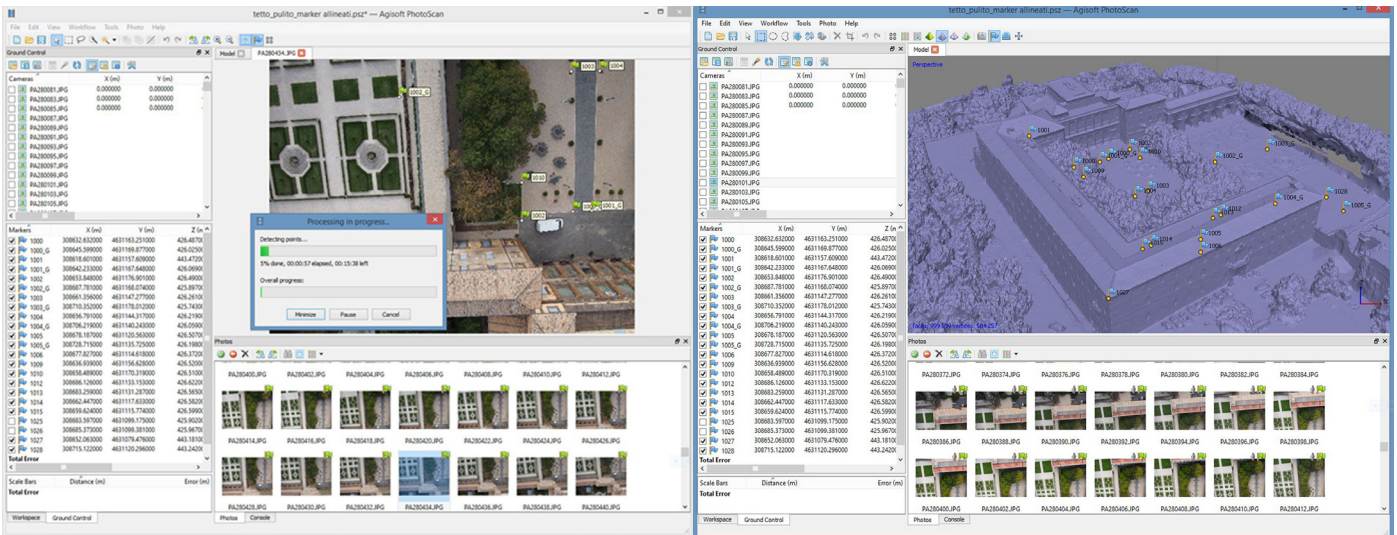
tetto_pulito_marker allineati.psz* — Agisoft PhotoScan

File Edit View Workflow Tools Photo Help

Ground Control

| Cameras | X (m) | Y (m) |
|---|---|---|
| PA280081.JPG | 0.000000 | 0.000000 |
| PA280083.JPG | 0.000000 | 0.000000 |
| PA280085.JPG | 0.000000 | 0.000000 |
| PA280087.JPG | | |
| PA280089.JPG | | |
| PA280091.JPG | | |
| PA280093.JPG | | |
| PA280095.JPG | | |
| PA280097.JPG | | |
| PA280099.JPG | | |
| PA280101.JPG | | |
| PA280103.JPG | | |
| PA280105.JPG | | |

| Markers | X (m) | Y (m) | Z (m) |
|---|---|---|---|
| 1000 | 308632.632000 | 4631163.251000 | 426.4870 |
| 1000_G | 308645.599000 | 4631169.877000 | 426.0250 |
| 1001 | 308618.601000 | 4631157.609000 | 443.4720 |
| 1001_G | 308642.233000 | 4631167.648000 | 426.0690 |
| 1002 | 308653.848000 | 4631176.901000 | 426.4900 |
| 1002_G | 308687.781000 | 4631168.074000 | 425.8970 |
| 1003 | 308661.356000 | 4631147.277000 | 426.2610 |
| 1003_G | 308710.352000 | 4631178.012000 | 425.7430 |
| 1004 | 308656.791000 | 4631144.317000 | 426.2190 |
| 1004_G | 308706.219000 | 4631140.243000 | 426.0590 |
| 1005 | 308678.187000 | 4631120.563000 | 426.5070 |
| 1005_G | 308728.715000 | 4631135.725000 | 426.1980 |
| 1006 | 308677.827000 | 4631114.618000 | 426.3720 |
| 1009 | 308636.939000 | 4631156.628000 | 426.5200 |
| 1010 | 308658.489000 | 4631170.319000 | 426.5100 |
| 1012 | 308686.126000 | 4631133.153000 | 426.6220 |
| 1013 | 308683.259000 | 4631131.287000 | 426.5650 |
| 1014 | 308685.447000 | 4631117.633000 | 426.5820 |
| 1015 | 308659.624000 | 4631115.774000 | 426.5990 |
| 1025 | 308683.597000 | 4631099.175000 | 425.9020 |
| 1026 | 308685.373000 | 4631099.381000 | 425.9670 |
| 1027 | 308652.063000 | 4631079.476000 | 443.1810 |
| 1028 | 308715.122000 | 4631120.296000 | 443.2420 |

Total Error

| Scale Bars | Distance (m) | Error (m) |
|---|---|---|

Total Error

Workspace Ground Control

Model PA280434.JPG

1003 1004 1002_G 1010 1002 1001_G

Processing in progress...

Detecting points...

5% done, 00:00:57 elapsed, 00:15:38 left

Overall progress:

Minimize Pause Cancel

Photos

PA280400.JPG PA280402.JPG PA280404.JPG PA280406.JPG PA280408.JPG PA280410.JPG PA280412.JPG
PA280414.JPG PA280416.JPG PA280418.JPG PA280420.JPG PA280422.JPG PA280424.JPG PA280426.JPG
PA280428.JPG PA280430.JPG PA280432.JPG PA280434.JPG PA280436.JPG PA280438.JPG PA280440.JPG

Photos Console

tetto_pulito_marker allineati.psz — Agisoft PhotoScan

File Edit View Workflow Tools Photo Help

Ground Control

| Cameras | X (m) | Y (m) |
|---|---|---|
| PA280081.JPG | 0.000000 | 0.000000 |
| PA280083.JPG | 0.000000 | 0.000000 |
| PA280085.JPG | 0.000000 | 0.000000 |
| PA280087.JPG | | |
| PA280089.JPG | | |
| PA280091.JPG | | |
| PA280093.JPG | | |
| PA280095.JPG | | |
| PA280097.JPG | | |
| PA280099.JPG | | |
| PA280101.JPG | | |
| PA280103.JPG | | |
| PA280105.JPG | | |

| Markers | X (m) | Y (m) | Z (m) |
|---|---|---|---|
| 1000 | 308632.632000 | 4631163.251000 | 426.4870 |
| 1000_G | 308645.599000 | 4631169.877000 | 426.0250 |
| 1001 | 308618.601000 | 4631157.609000 | 443.4720 |
| 1001_G | 308642.233000 | 4631167.648000 | 426.0690 |
| 1002 | 308653.848000 | 4631176.901000 | 426.4900 |
| 1002_G | 308687.781000 | 4631168.074000 | 425.8970 |
| 1003 | 308661.356000 | 4631147.277000 | 426.2610 |
| 1003_G | 308710.352000 | 4631178.012000 | 425.7430 |
| 1004 | 308656.791000 | 4631144.317000 | 426.2190 |
| 1004_G | 308706.219000 | 4631140.243000 | 426.0590 |
| 1005 | 308678.187000 | 4631120.563000 | 426.5070 |
| 1005_G | 308728.715000 | 4631135.725000 | 426.1980 |
| 1006 | 308677.827000 | 4631114.618000 | 426.3720 |
| 1009 | 308636.939000 | 4631156.628000 | 426.5200 |
| 1010 | 308658.489000 | 4631170.319000 | 426.5100 |
| 1012 | 308686.126000 | 4631133.153000 | 426.6220 |
| 1013 | 308683.259000 | 4631131.287000 | 426.5650 |
| 1014 | 308685.447000 | 4631117.633000 | 426.5820 |
| 1015 | 308659.624000 | 4631115.774000 | 426.5990 |
| 1025 | 308683.597000 | 4631099.175000 | 425.9020 |
| 1026 | 308685.373000 | 4631099.381000 | 425.9670 |
| 1027 | 308652.063000 | 4631079.476000 | 443.1810 |
| 1028 | 308715.122000 | 4631120.296000 | 443.2420 |

Total Error

| Scale Bars | Distance (m) | Error (m) |
|---|---|---|

Total Error

Workspace Ground Control

Model

Perspective

1001 1000 1001_G 1010 1002 1002_G 1003_G 1009 1003 1004 1004_G 1028 1005_G 1012 1013 1014 1015 1005 1006 1027

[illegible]

Photos

PA280372.JPG PA280374.JPG PA280376.JPG PA280378.JPG PA280380.JPG PA280382.JPG PA280384.JPG
PA280386.JPG PA280388.JPG PA280390.JPG PA280392.JPG PA280394.JPG PA280396.JPG PA280398.JPG
PA280400.JPG PA280402.JPG PA280404.JPG PA280406.JPG PA280408.JPG PA280410.JPG PA280412.JPG

Photos Console